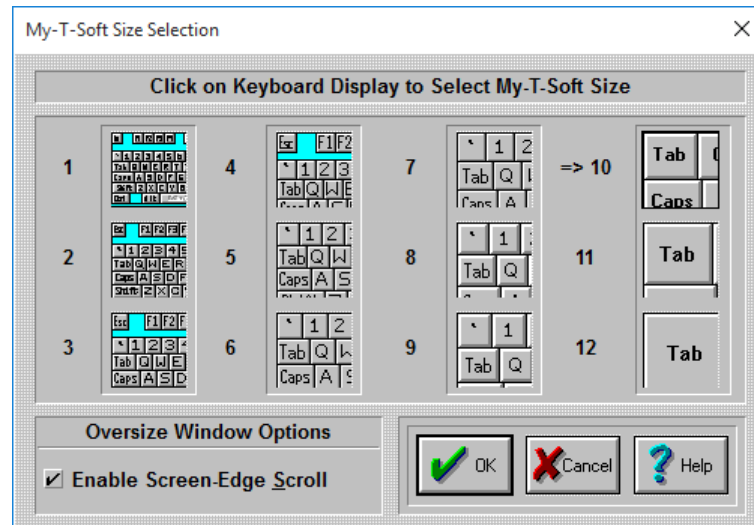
My-T-Soft Size Selection

×

Click on Keyboard Display to Select My-T-Soft Size

1

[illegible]

4

Esc F1 F2

` 1 2 3

Tab Q W E

7

` 1 2

Tab Q

Caps A

=> 10

Tab

Caps

2

Esc F1 F2 F3 F

` 1 2 3 4 5

Tab Q W E R

Caps A S D F

Shift Z X C

5

` 1 2

Tab Q W

Caps A S

8

` 1

Tab Q

11

Tab

3

Esc F1 F2

` 1 2 3 4

Tab Q W E

Caps A S D

6

` 1 2

Tab Q

Caps A

9

` 1

Tab Q

12

Tab

Oversize Window Options

Enable Screen-Edge Scroll

OK

Cancel

Help